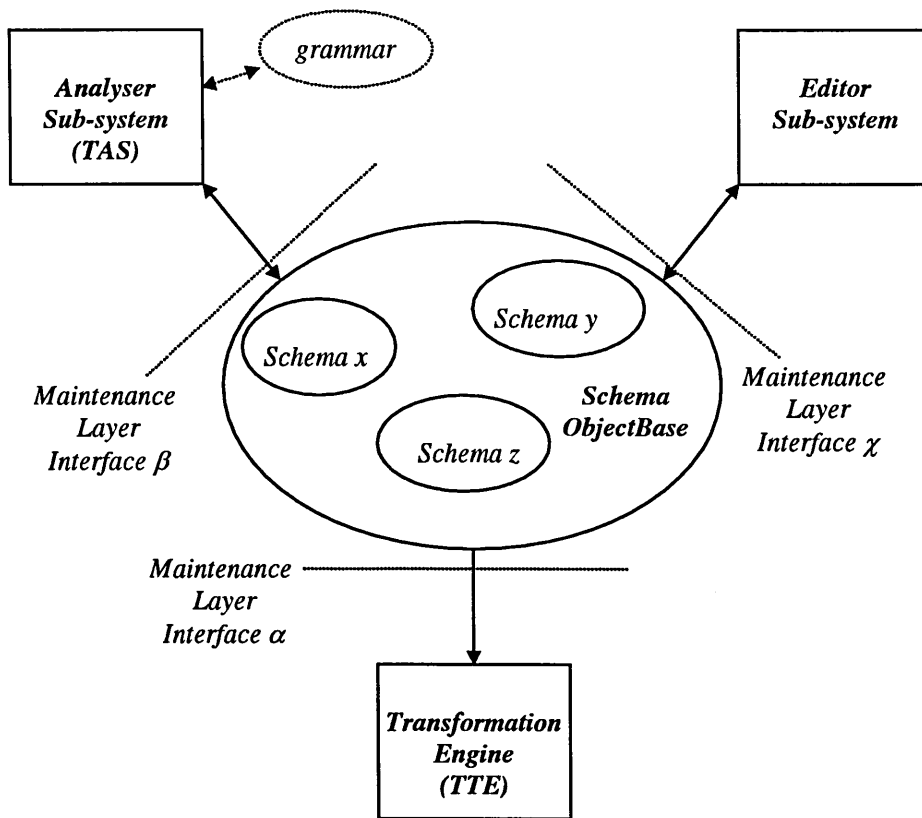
grammar

Analyser Sub-system (TAS)

Editor Sub-system

Schema y

Schema x

Schema ObjectBase

Schema z

Maintenance Layer Interface $\beta$

Maintenance Layer Interface $\chi$

Maintenance Layer Interface $\alpha$

Transformation Engine (TTE)